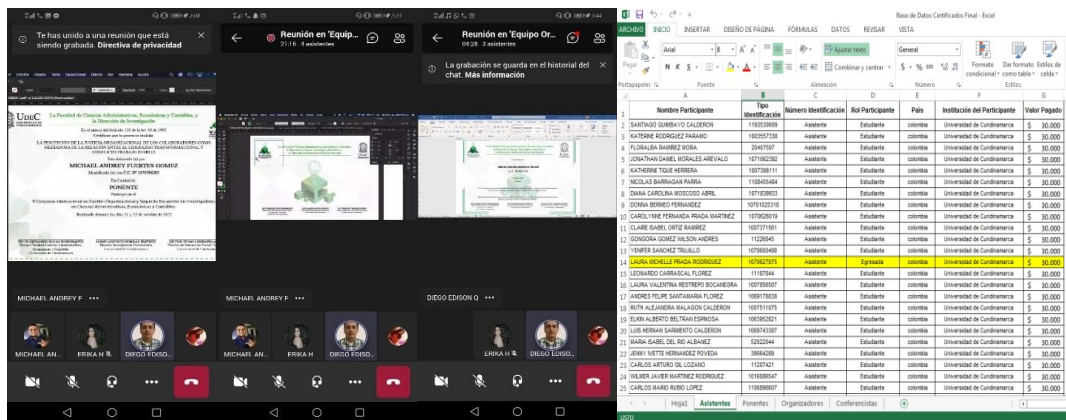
Te has unido a una reunión que está siendo grabada. Directiva de privacidad

La Facultad de Ciencias Administrativas, Económicas y Contables, y la Dirección de Investigación

Certifican que la ponencia titulada

MICHAEL ANDREY FUERTES GOMEZ

En Calidad de PONENTE

MICHAEL ANDREY F •••

MICHAEL AN... ERIKA H DIEGO EDISO...

Reunión en 'Equipo... 21:16 · 4 asistentes

MICHAEL ANDREY F •••

MICHAEL AN... ERIKA H DIEGO EDISO...

Reunión en 'Equipo Or... 04:28 · 3 asistentes

La grabación se guarda en el historial del chat. Más información

DIEGO EDISON Q •••

ERIKA H DIEGO EDISO...

Base de Datos Certificados Final - Excel

ARCHIVO INICIO INSERTAR DISEÑO DE PÁGINA FÓRMULAS DATOS REVISAR VISTA

Pegar Arial 8 N K S Ajustar texto Combinar y centrar General $ % 000 Formato condicional Dar formato como tabla Estilos de celda

Portapapeles Fuente Alineación Número Estilos

| | A | B | C | D | E | F | G |
|---|---|---|---|---|---|---|---|
| 1 | Nombre Participante | Tipo Identificación | Número Identificación | Rol Participante | País | Institución del Participante | Valor Pagado |
| 2 | SANTIAGO QUIMBAYO CALDERON | 1193538699 | Asistente | Estudiante | colombia | Universidad de Cundinamarca | $ 30.000 |
| 3 | KATERINE RODRIGUEZ PARAMO | 1003557338 | Asistente | Estudiante | colombia | Universidad de Cundinamarca | $ 30.000 |
| 4 | FLORALBA RAMIREZ MORA | 20467597 | Asistente | Estudiante | colombia | Universidad de Cundinamarca | $ 30.000 |
| 5 | JONATHAN DANIEL MORALES AREVALO | 1071062392 | Asistente | Estudiante | colombia | Universidad de Cundinamarca | $ 30.000 |
| 6 | KATHERINE TIQUE HERRERA | 1007398111 | Asistente | Estudiante | colombia | Universidad de Cundinamarca | $ 30.000 |
| 7 | NICOLAS BARRAGAN PARRA | 1108455484 | Asistente | Estudiante | colombia | Universidad de Cundinamarca | $ 30.000 |
| 8 | DIANA CAROLINA MOSCOSO ABRIL | 1071639933 | Asistente | Estudiante | colombia | Universidad de Cundinamarca | $ 30.000 |
| 9 | DONNA BERMEO FERNANDEZ | 1076102531 | Asistente | Estudiante | colombia | Universidad de Cundinamarca | $ 30.000 |
| 10 | CAROLYNNE FERNANDA PRADA MARTINEZ | 1070626019 | Asistente | Estudiante | colombia | Universidad de Cundinamarca | $ 30.000 |
| 11 | CLAIRE ISABEL ORTIZ RAMIREZ | 1007371561 | Asistente | Estudiante | colombia | Universidad de Cundinamarca | $ 30.000 |
| 12 | GONGORA GOMEZ WILSON ANDRES | 11226845 | Asistente | Estudiante | colombia | Universidad de Cundinamarca | $ 30.000 |
| 13 | YENIFER SANCHEZ TRUJILLO | 1076600469 | Asistente | Estudiante | colombia | Universidad de Cundinamarca | $ 30.000 |
| 14 | LAURA MICHELLE PRADA RODRIGUEZ | 1070627875 | Asistente | Egresada | colombia | Universidad de Cundinamarca | $ 30.000 |
| 15 | LEONARDO CARRASCAL FLOREZ | 11187844 | Asistente | Estudiante | colombia | Universidad de Cundinamarca | $ 30.000 |
| 16 | LAURA VALENTINA RESTREPO BOCANEGRA | 1007856507 | Asistente | Estudiante | colombia | Universidad de Cundinamarca | $ 30.000 |
| 17 | ANDRES FELIPE SANTAMARIA FLOREZ | 1069178838 | Asistente | Estudiante | colombia | Universidad de Cundinamarca | $ 30.000 |
| 18 | RUTH ALEJANDRA MALAGON CALDERON | 1007511075 | Asistente | Estudiante | colombia | Universidad de Cundinamarca | $ 30.000 |
| 19 | ELKIN ALBERTO BELTRAN ESPINOSA | 1063952621 | Asistente | Estudiante | colombia | Universidad de Cundinamarca | $ 30.000 |
| 20 | LUIS HERNAN SARMIENTO CALDERON | 1069743387 | Asistente | Estudiante | colombia | Universidad de Cundinamarca | $ 30.000 |
| 21 | MARIA ISABEL DEL RIO ALBANEZ | 52622044 | Asistente | Estudiante | colombia | Universidad de Cundinamarca | $ 30.000 |
| 22 | JENNY IVETTE HERNANDEZ POVEDA | 39564289 | Asistente | Estudiante | colombia | Universidad de Cundinamarca | $ 30.000 |
| 23 | CARLOS ARTURO GIL LOZANO | 11207421 | Asistente | Estudiante | colombia | Universidad de Cundinamarca | $ 30.000 |
| 24 | WILMER JAVIER MARTINEZ RODRIGUEZ | 1016886547 | Asistente | Estudiante | colombia | Universidad de Cundinamarca | $ 30.000 |
| 25 | CARLOS MARIO RUBIO LOPEZ | 1106896607 | Asistente | Estudiante | colombia | Universidad de Cundinamarca | $ 30.000 |

Hoja1 Asistentes Ponentes Organizadores Conferencistas

LISTO